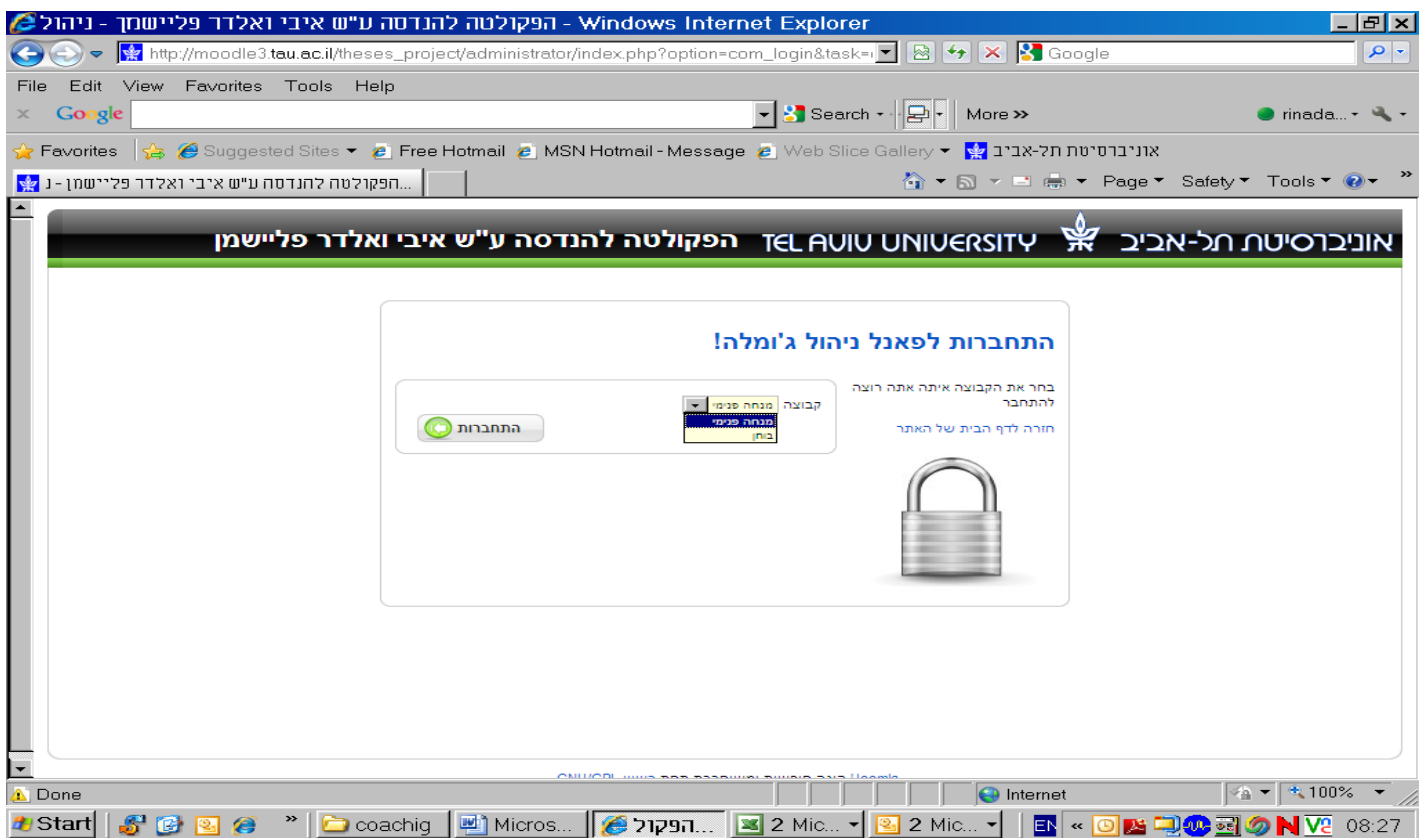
הפקולטה להנדסה ע"ש איבי ואלדר פליישמן - ניהול - Windows Internet Explorer

http://moodle3.tau.ac.il/theses_project/administrator/index.php?option=com_login&task=

Google

File Edit View Favorites Tools Help

Google Search More »

rinada...

Favorites Suggested Sites Free Hotmail MSN Hotmail - Message Web Slice Gallery אוניברסיטת תל-אביב

הפקולטה להנדסה ע"ש איבי ואלדר פליישמן - נ...

Page Safety Tools

אוניברסיטת תל-אביב TEL AVIV UNIVERSITY הפקולטה להנדסה ע"ש איבי ואלדר פליישמן

התחברות לפאנל ניהול ג'ומלה!

בחר את הקבוצה איתה אתה רוצה להתחבר

חזרה לדף הבית של האתר

קבוצה מנחה פנימי

מנחה פנימי
בוחן

התחברות

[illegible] Joomla! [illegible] GNU/GPL

Done

Internet

100%

Start

coachig

Micros...

הפקול...

2 Mic...

2 Mic...

EN

08:27